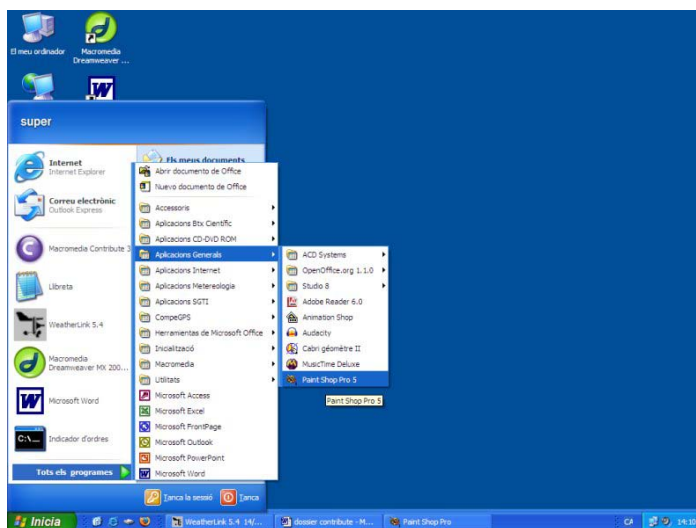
El meu ordinador

Macromedia Dreamweaver ...

super

Internet
Internet Explorer

Correu electrònic
Outlook Express

Macromedia Contribute 3

Llibreta

WeatherLink 5.4

Macromedia Dreamweaver MX 200...

Microsoft Word

Indicador d'ordres

Tots els programes

Els meus documents

Abrir documento de Office
Nuevo documento de Office
Accessoris
Aplicacions Btx Científic
Aplicacions CD-DVD ROM
Aplicacions Generals
Aplicacions Internet
Aplicacions Metereologia
Aplicacions SGTI
CompeGPS
Herramientas de Microsoft Office
Inicialització
Macromedia
Utilitats
Microsoft Access
Microsoft Excel
Microsoft FrontPage
Microsoft Outlook
Microsoft PowerPoint
Microsoft Word

ACD Systems
OpenOffice.org 1.1.0
Studio 8
Adobe Reader 6.0
Animation Shop
Audacity
Cabri géomètre II
MusicTime Deluxe
Paint Shop Pro 5

Paint Shop Pro 5

Tanca la sessió
Tanca

Inicia
WeatherLink 5.4 14/...
dossier contribute - M...
Paint Shop Pro
CA
14:1